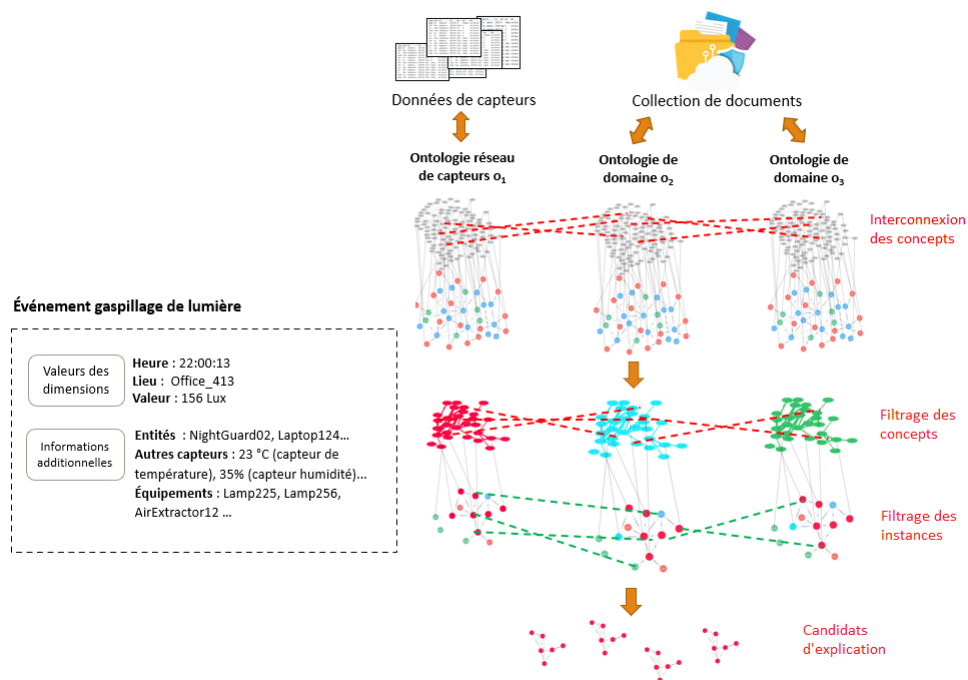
Données de capteurs

Collection de documents

Ontologie réseau de capteurs $o_1$

Ontologie de domaine $o_2$

Ontologie de domaine $o_3$

Interconnexion des concepts

Événement gaspillage de lumière

Valeurs des dimensions

**Heure** : 22:00:13
**Lieu** : Office_413
**Valeur** : 156 Lux

Informations additionnelles

**Entités** : NightGuard02, Laptop124...
**Autres capteurs** : 23 °C (capteur de température), 35% (capteur humidité)...
**Équipements** : Lamp225, Lamp256, AirExtractor12 ...

Filtrage des concepts

Filtrage des instances

Candidats d'explication